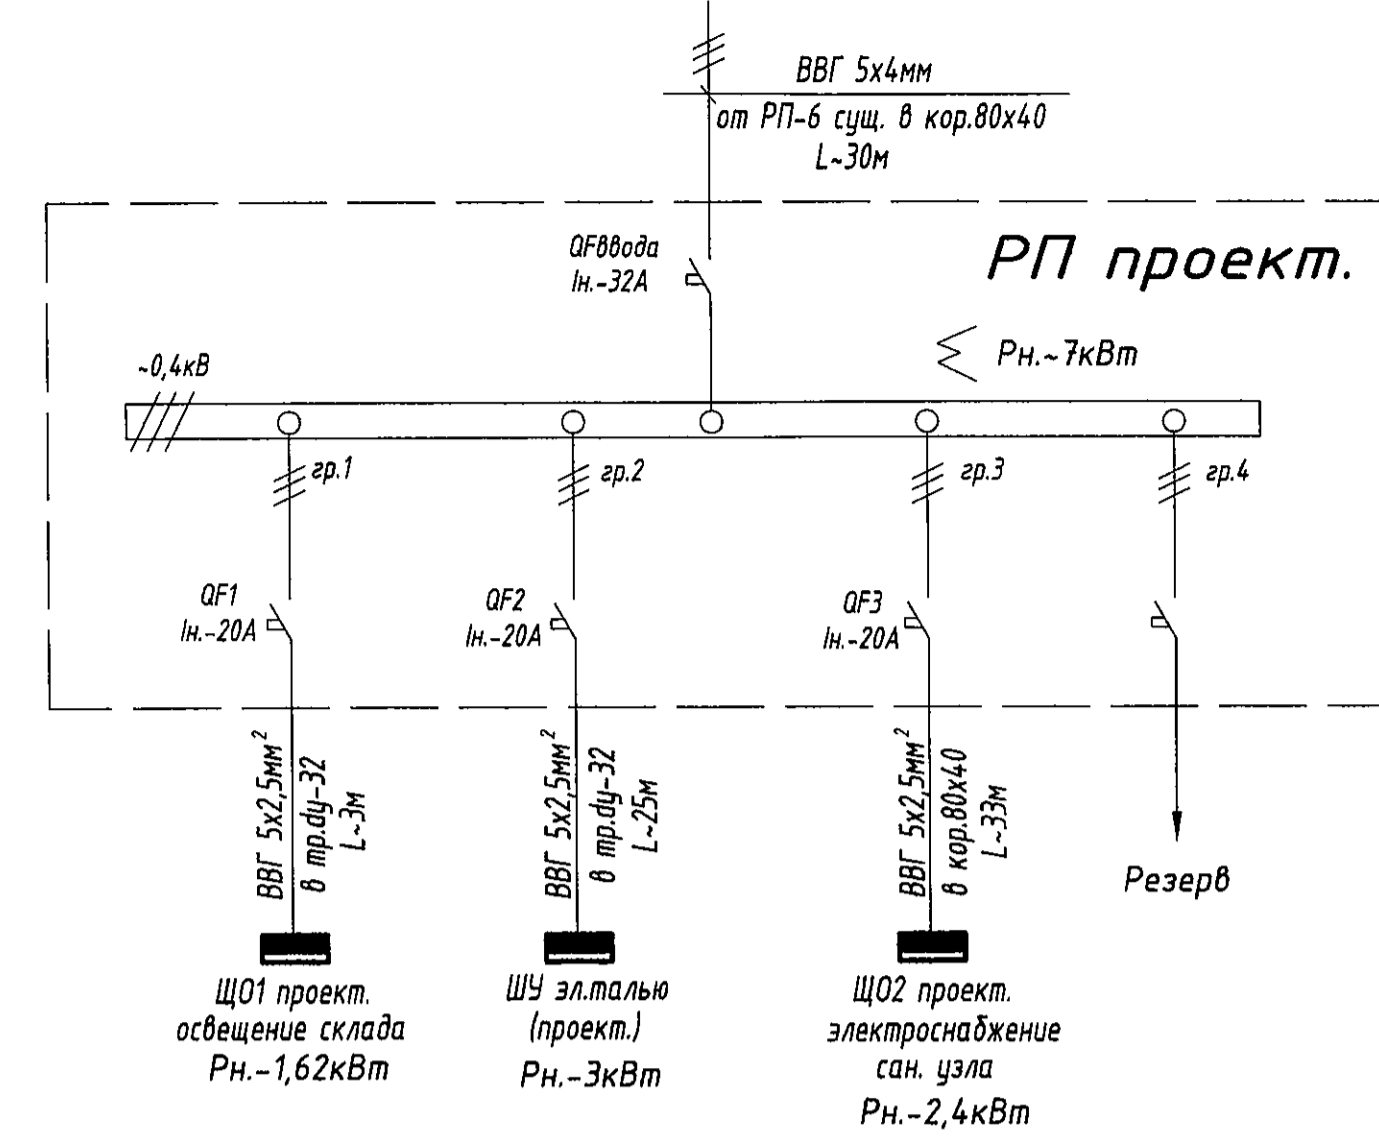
ВВГ 5х4мм
от РП-6 сущ. в кор.80х40
L~30м

QFввода
Iн.-32А

РП проект.

Рн.~7кВт

~0,4кВ

гр.1

гр.2

гр.3

гр.4

QF1
Iн.-20А

QF2
Iн.-20А

QF3
Iн.-20А

ВВГ 5х2,5мм$^2$
в тр.dу-32
L~3м

ВВГ 5х2,5мм$^2$
в тр.dу-32
L~25м

ВВГ 5х2,5мм$^2$
в кор.80х40
L~33м

Резерв

ЩО1 проект.
освещение склада
Рн.-1,62кВт

ШУ эл.талью
(проект.)
Рн.-3кВт

ЩО2 проект.
электроснабжение
сан. узла
Рн.-2,4кВт